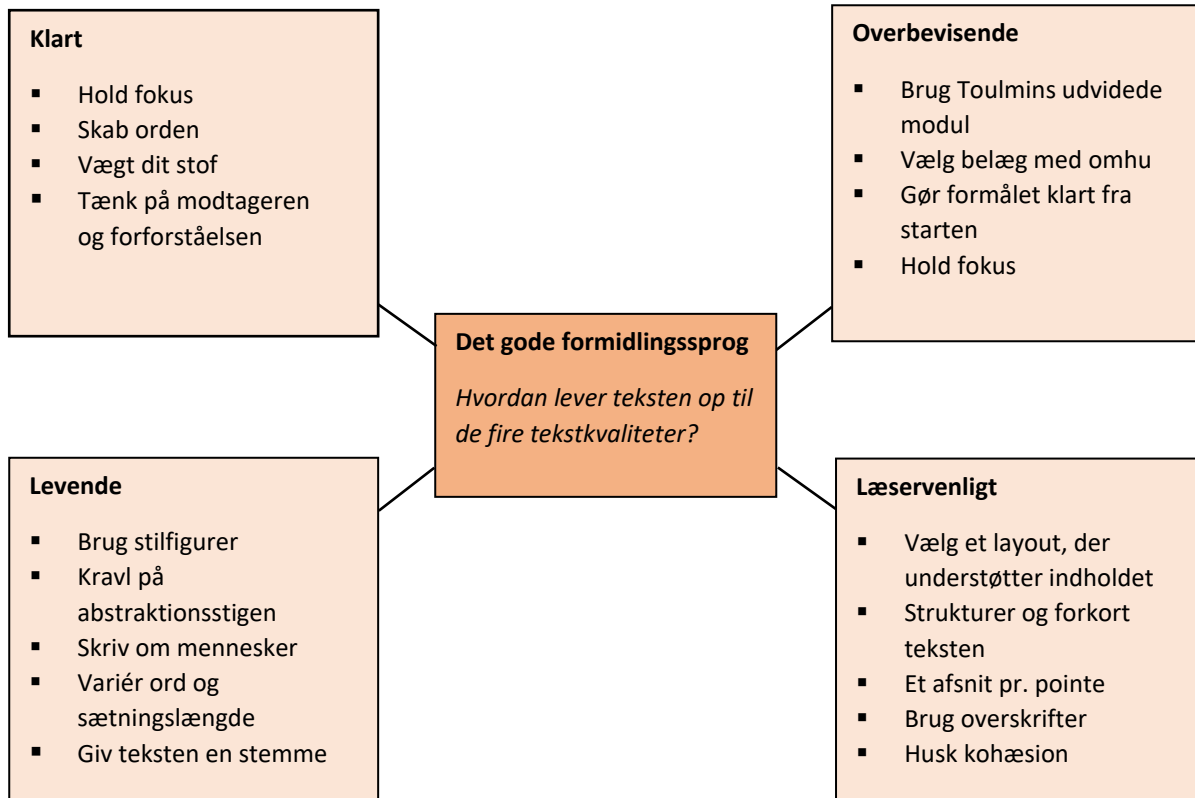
Klart

- Hold fokus
- Skab orden
- Vægt dit stof
- Tænk på modtageren og forforståelsen

Overbevisende

- Brug Toulmins udvidede modul
- Vælg belæg med omhu
- Gør formålet klart fra starten
- Hold fokus

Det gode formidlingssprog

*Hvordan lever teksten op til de fire tekstkvaliteter?*

Levende

- Brug stilfigurer
- Kravl på abstraktionsstigen
- Skriv om mennesker
- Variér ord og sætningslængde
- Giv teksten en stemme

Læservenligt

- Vælg et layout, der understøtter indholdet
- Strukturer og forkort teksten
- Et afsnit pr. pointe
- Brug overskrifter
- Husk kohæsion